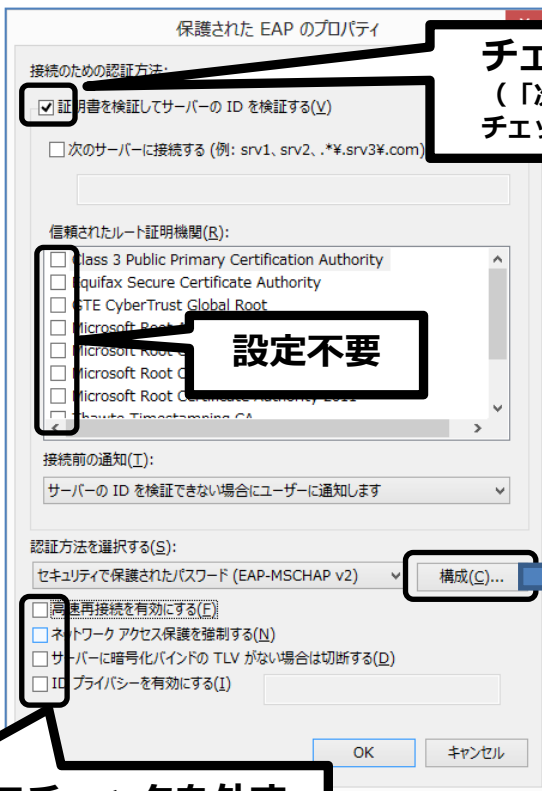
保護された EAP のプロパティ

接続のための認証方法:

証明書を検証してサーバーの ID を検証する(V)

次のサーバーに接続する (例: srv1、srv2、.*¥.srv3¥.com)

信頼されたルート証明機関(R):

Class 3 Public Primary Certification Authority
Equifax Secure Certificate Authority
GTE CyberTrust Global Root
Microsoft Root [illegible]
Microsoft Root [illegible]
Microsoft Root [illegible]
Microsoft Root Certificate Authority 2011
Thawte Timestamping CA

設定不要

接続前の通知(T):

サーバーの ID を検証できない場合にユーザーに通知します

認証方法を選択する(S):

セキュリティで保護されたパスワード (EAP-MSCHAP v2)

構成(C)...

高速再接続を有効にする(F)

ネットワーク アクセス保護を強制する(N)

サーバーに暗号化バインドの TLV がない場合は切断する(D)

ID プライバシーを有効にする(I)

OK

キャンセル

チェ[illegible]
(「次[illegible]
チェッ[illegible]

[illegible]チェックを外す